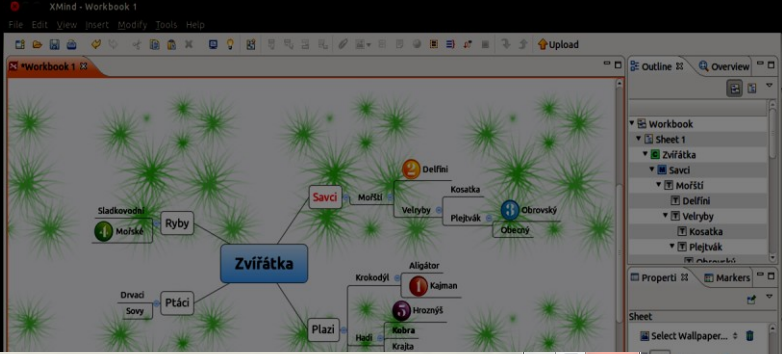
XMind - Workbook 1

File Edit View Insert Modify Tools Help

Upload

*Workbook 1

Zvířátka

Savci

Delfíni

Mořští

Kosatka

Velryby

Plejtvák

Obrovský

Obecný

Sladkovodní

Ryby

Mořské

Drvaci

Ptáci

Sovy

Krokodýl

Aligátor

Kajman

Plazi

Hroznýš

Hadi

Kobra

Krajta

Outline

Overview

Workbook

Sheet 1

Zvířátka

Savci

Mořští

Delfíni

Velryby

Kosatka

Plejtvák

Obrovsky

Properti

Markers

Sheet

Select Wallpaper...